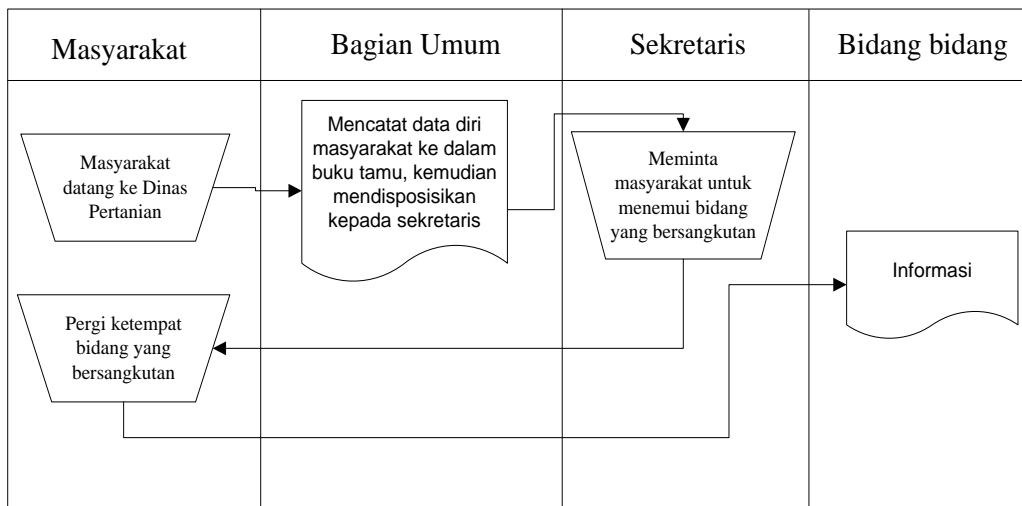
| Masyarakat | Bagian Umum | Sekretaris | Bidang bidang |
|---|---|---|---|
| Masyarakat datang ke Dinas Pertanian | Mencatat data diri masyarakat ke dalam buku tamu, kemudian mendisposisikan kepada sekretaris | Meminta masyarakat untuk menemui bidang yang bersangkutan | Informasi |
| Pergi ketempat bidang yang bersangkutan | | | |